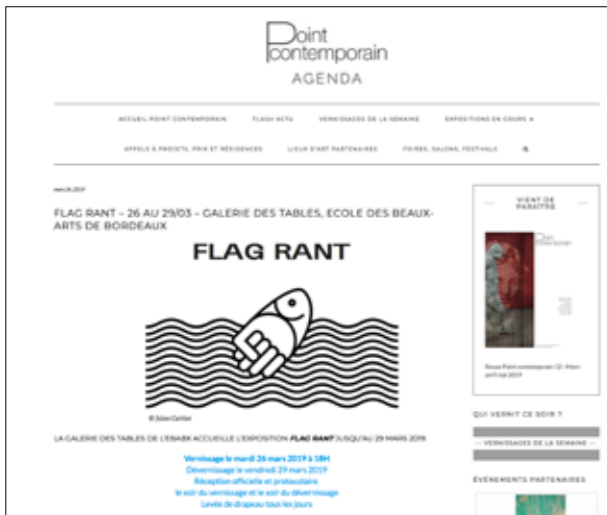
Point contemporain
AGENDA

ACCUEIL POINT CONTEMPORAIN FLASH ACTU VERNISSAGES DE LA SEMAINE EXPOSITIONS EN COURS

APPELS À PROJETS, PRIX ET RÉSIDENCES LIEUX D'ART PARTENAIRES FOIRES, SALONS, FESTIVALS

mars 24, 2019

FLAG RANT – 26 AU 29/03 – GALERIE DES TABLES, ECOLE DES BEAUX-ARTS DE BORDEAUX

FLAG RANT

© Julien Cartier

LA GALERIE DES TABLES DE L'EBABX ACCUEILLE L'EXPOSITION FLAG RANT JUSQU'AU 29 MARS 2019.

Vernissage le mardi 26 mars 2019 à 18H
Dévernissage le vendredi 29 mars 2019
Réception officielle et protocolaire
le soir du vernissage et le soir du dévernissage
Levée de drapeau tous les jours

VIENT DE PARAÎTRE

Point contemporain

Revue Point contemporain 13 - Mars avril mai 2019

QUI VERNIT CE SOIR ?

— VERNISSAGES DE LA SEMAINE —

ÉVÉNEMENTS PARTENAIRES